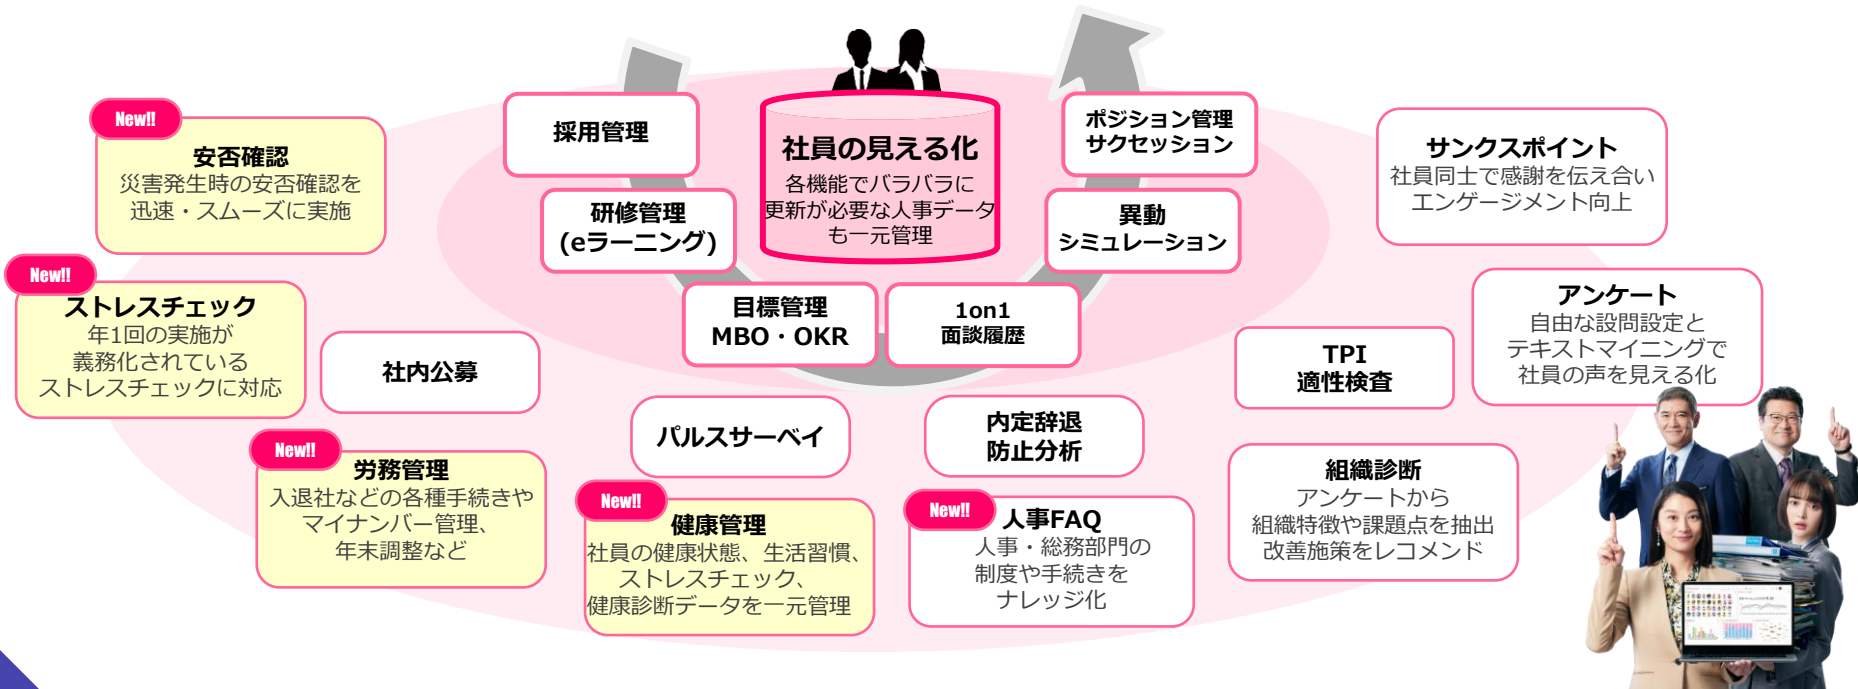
New!!
安否確認
災害発生時の安否確認を迅速・スムーズに実施

採用管理

社員の見える化
各機能でバラバラに更新が必要な人事データも一元管理

ポジション管理
サクセッション

サンクスポイント
社員同士で感謝を伝え合いエンゲージメント向上

研修管理
(eラーニング)

異動
シミュレーション

New!!
ストレスチェック
年1回の実施が義務化されているストレスチェックに対応

目標管理
MBO・OKR

1on1
面談履歴

アンケート
自由な設問設定とテキストマイニングで社員の声を見える化

社内公募

TPI
適性検査

パルスサーベイ

内定辞退
防止分析

New!!
労務管理
入退社などの各種手続きやマイナンバー管理、年末調整など

組織診断
アンケートから組織特徴や課題点を抽出改善施策をレコメンド

New!!
健康管理
社員の健康状態、生活習慣、ストレスチェック、健康診断データを一元管理

New!!
人事FAQ
人事・総務部門の制度や手続きをナレッジ化